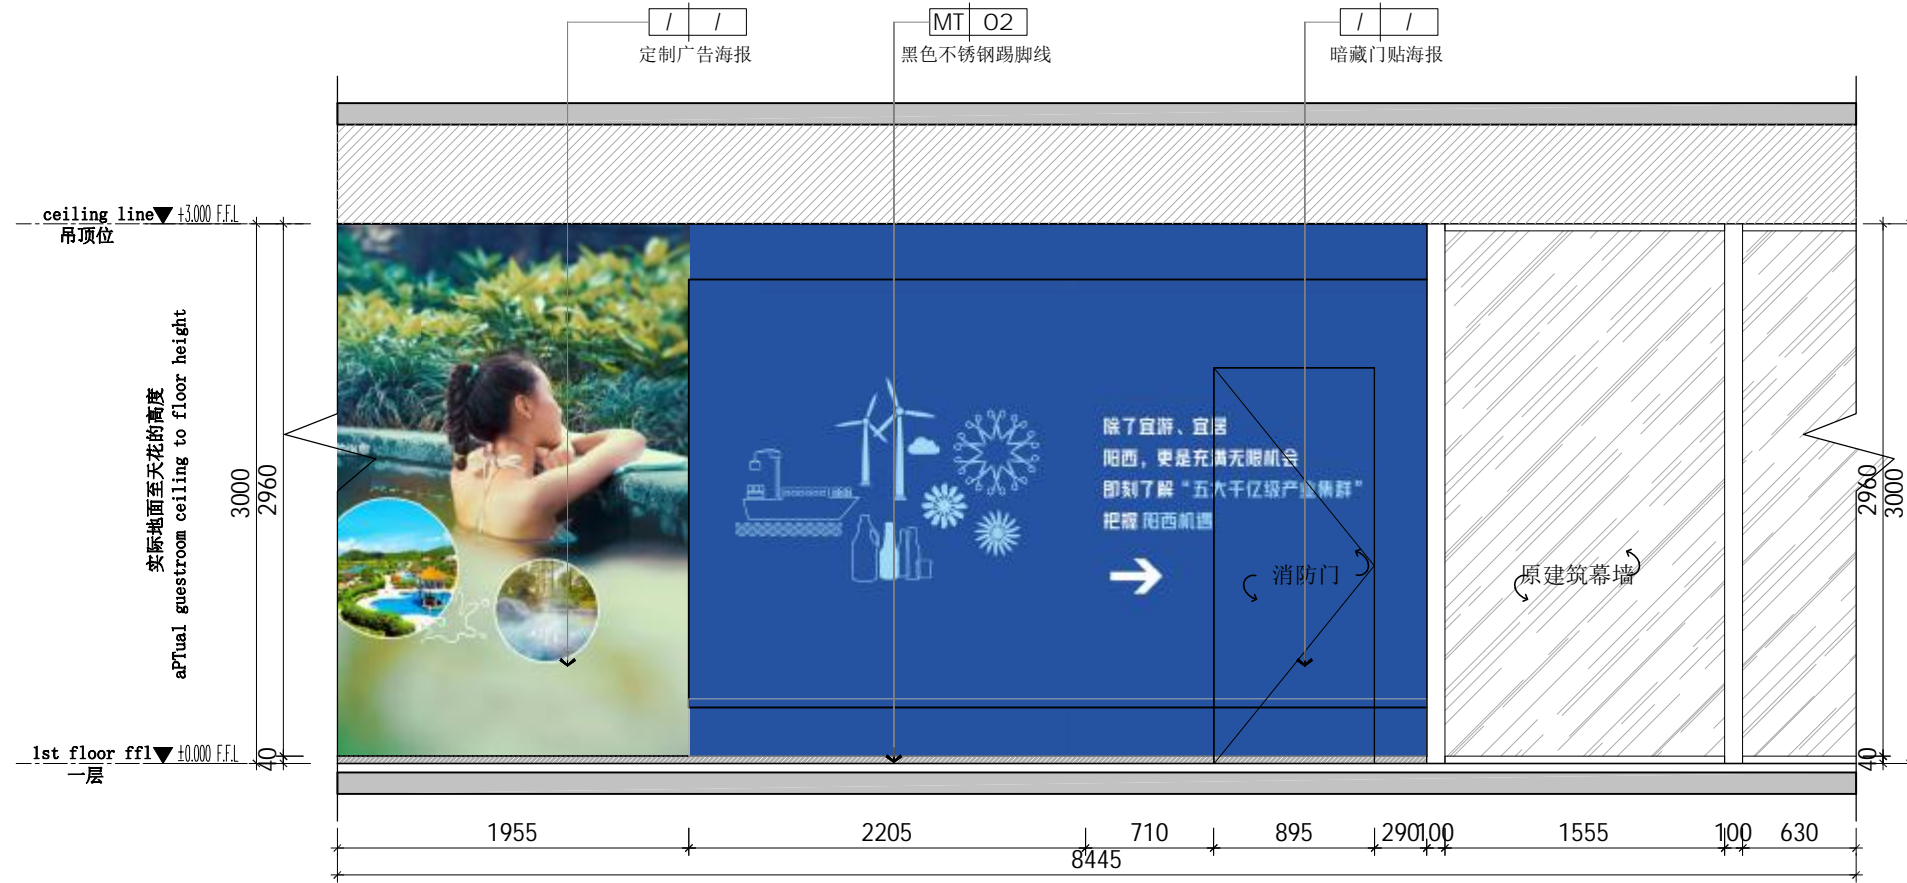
/ /
定制广告海报

MT 02
黑色不锈钢踢脚线

/ /
暗藏门贴海报

ceiling line +3.000 F.F.L
吊顶位

实际地面至天花的高度
aPTual guestroom ceiling to floor height

3000
2960

除了宜游、宜居
阳西，更是充满无限机会
即刻了解“五大千亿级产业集群”
把握阳西机遇

消防门

原建筑幕墙

2960
3000

1st floor ffl ±0.000 F.F.L
一层

40
40

1955
2205
710
895
290
100
1555
100
630
8445